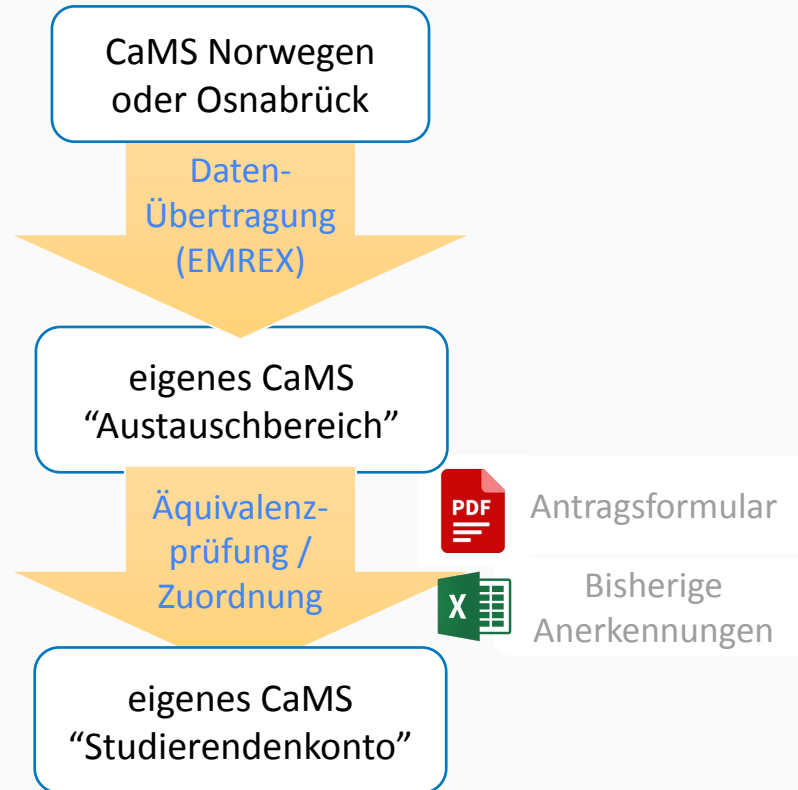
CaMS Norwegen oder Osnabrück

Daten-Übertragung (EMREX)

eigenes CaMS “Austauschbereich”

Äquivalenz-prüfung / Zuordnung

PDF Antragsformular

X Bisherige Anerkennungen

eigenes CaMS “Studierendenkonto”